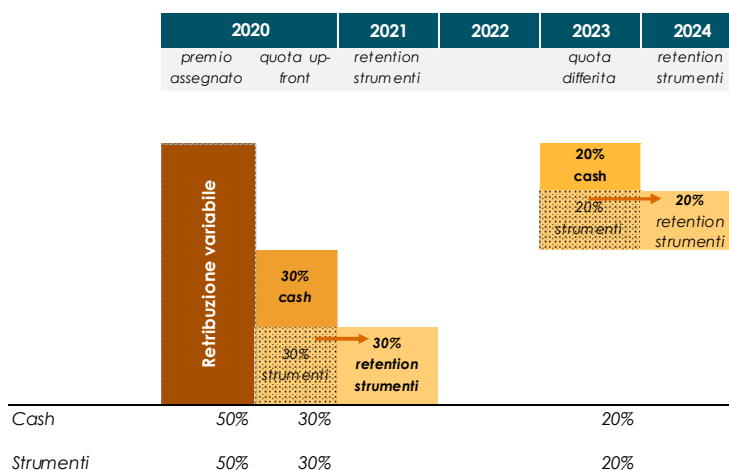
| 2020 | | 2021 | 2022 | 2023 | 2024 |
|---|---|---|---|---|---|
| premio assegnato | quota up-front | retention strumenti | | quota differita | retention strumenti |

Retribuzione variabile

30% cash

30% strumenti

30% retention strumenti

20% cash

20% strumenti

20% retention strumenti

Cash 50% 30% 20%

Strumenti 50% 30% 20%